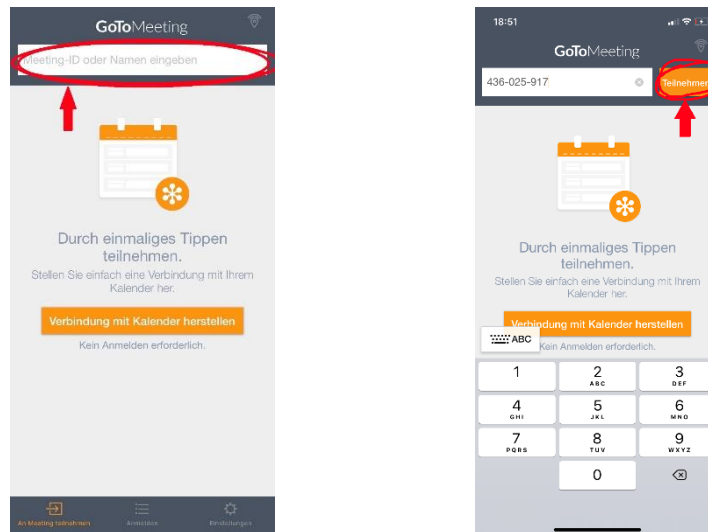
GoToMeeting

Meeting-ID oder Namen eingeben

Durch einmaliges Tippen teilnehmen.

Stellen Sie einfach eine Verbindung mit Ihrem Kalender her.

Verbindung mit Kalender herstellen

Kein Anmelden erforderlich.

An Meeting teilnehmen
Anmelden
Einstellungen

18:51

GoToMeeting

436-025-917

Teilnehmen

Durch einmaliges Tippen teilnehmen.

Stellen Sie einfach eine Verbindung mit Ihrem Kalender her.

Verbindung mit Kalender herstellen

ABC

Kein Anmelden erforderlich.

| 1 | 2 ABC | 3 DEF |
|---|---|---|
| 4 GHI | 5 JKL | 6 MNO |
| 7 PQRS | 8 TUV | 9 WXYZ |
| | 0 | |